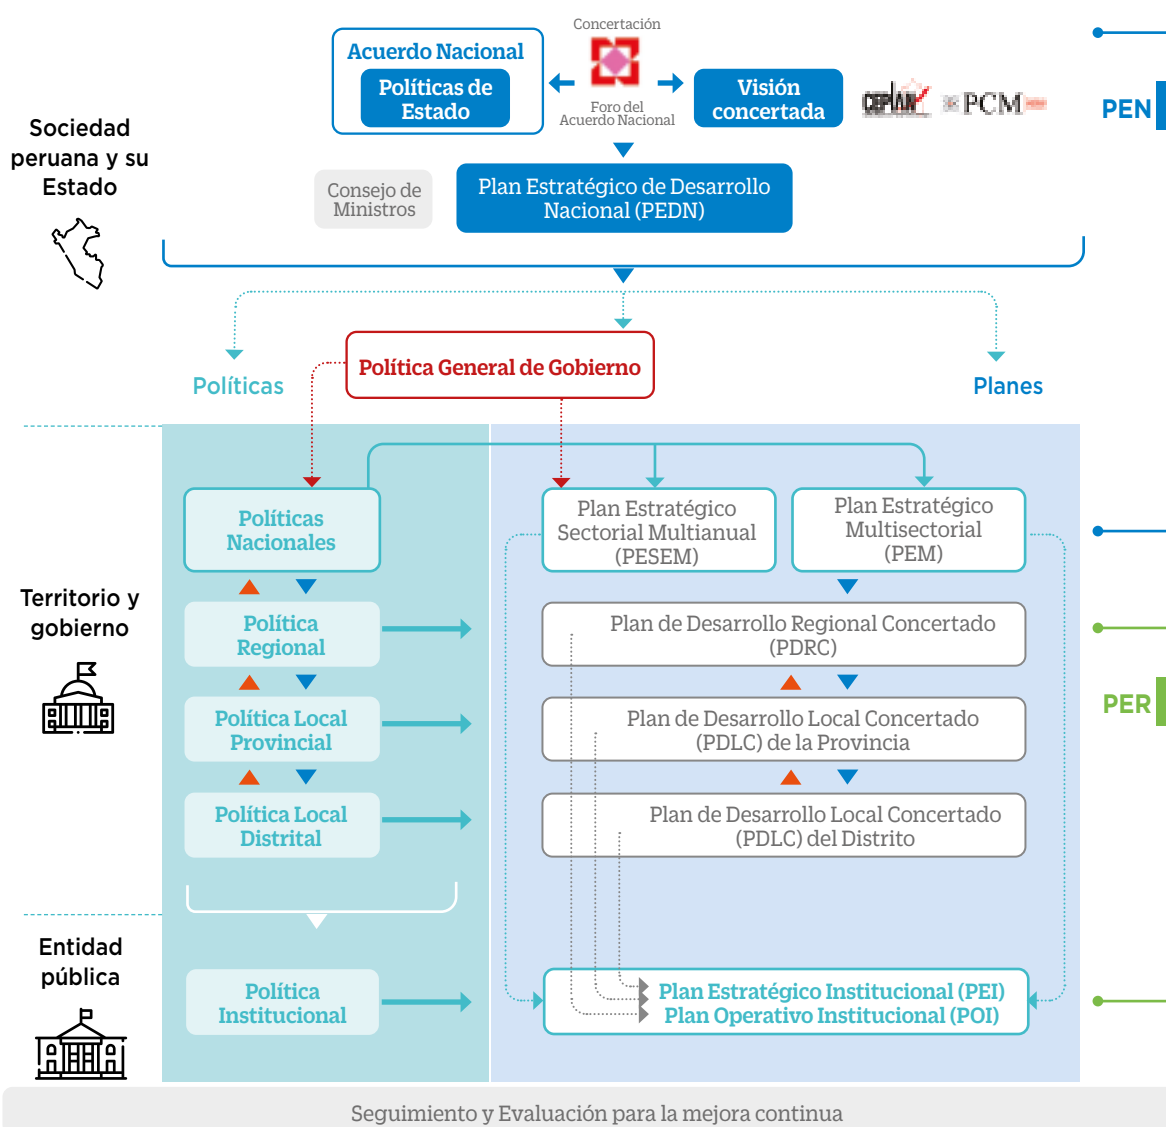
Sociedad peruana y su Estado

Acuerdo Nacional
Políticas de Estado

Concertación
Foro del Acuerdo Nacional

Visión concertada

CEPLAN PCM

PEN

Consejo de Ministros

Plan Estratégico de Desarrollo Nacional (PEDN)

Políticas

Política General de Gobierno

Planes

Territorio y gobierno

Políticas Nacionales

Plan Estratégico Sectorial Multianual (PESEM)

Plan Estratégico Multisectorial (PEM)

Política Regional

Plan de Desarrollo Regional Concertado (PDRC)

PER

Política Local Provincial

Plan de Desarrollo Local Concertado (PDLC) de la Provincia

Política Local Distrital

Plan de Desarrollo Local Concertado (PDLC) del Distrito

Entidad pública

Política Institucional

Plan Estratégico Institucional (PEI)
Plan Operativo Institucional (POI)

Seguimiento y Evaluación para la mejora continua